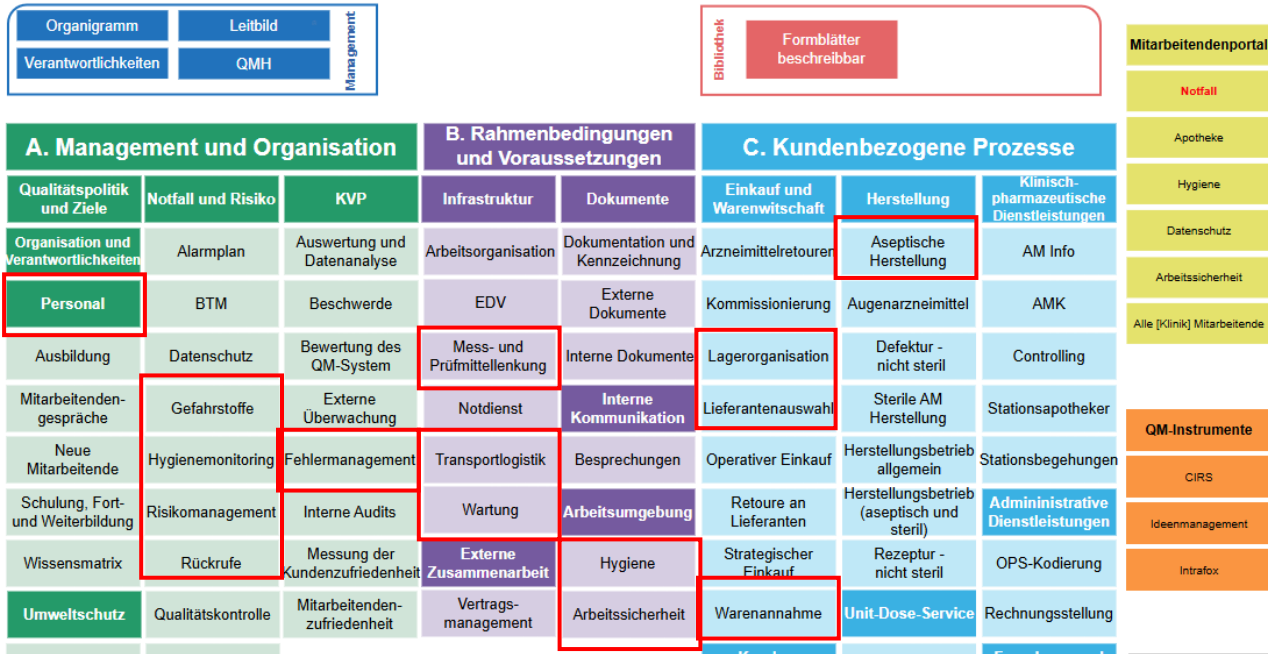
Organigramm
Leitbild
Verantwortlichkeiten
QMH
Management

Bibliothek
Formblätter beschreibbar

Mitarbeitendenportal
Notfall
Apotheke
Hygiene
Datenschutz
Arbeitssicherheit
Alle [Klinik] Mitarbeitende

A. Management und Organisation

| Qualitätspolitik und Ziele | Notfall und Risiko | KVP |
|---|---|---|
| Organisation und Verantwortlichkeiten | Alarmplan | Auswertung und Datenanalyse |
| Personal | BTM | Beschwerde |
| Ausbildung | Datenschutz | Bewertung des QM-System |
| Mitarbeitenden-gespräche | Gefahrstoffe | Externe Überwachung |
| Neue Mitarbeitende | Hygienemonitoring | Fehlermanagement |
| Schulung, Fort- und Weiterbildung | Risikomanagement | Interne Audits |
| Wissensmatrix | Rückrufe | Messung der Kundenzufriedenheit |
| Umweltschutz | Qualitätskontrolle | Mitarbeitenden-zufriedenheit |

B. Rahmenbedingungen und Voraussetzungen

| Infrastruktur | Dokumente |
|---|---|
| Arbeitsorganisation | Dokumentation und Kennzeichnung |
| EDV | Externe Dokumente |
| Mess- und Prüfmittellenkung | Interne Dokumente |
| Notdienst | Interne Kommunikation |
| Transportlogistik | Besprechungen |
| Wartung | Arbeitsumgebung |
| Externe Zusammenarbeit | Hygiene |
| Vertrags-management | Arbeitssicherheit |

C. Kundenbezogene Prozesse

| Einkauf und Warenwirtschaft | Herstellung | Klinisch-pharmazeutische Dienstleistungen |
|---|---|---|
| Arzneimittelretouren | Aseptische Herstellung | AM Info |
| Kommissionierung | Augenarzneimittel | AMK |
| Lagerorganisation | Defektur - nicht steril | Controlling |
| Lieferantenauswahl | Sterile AM Herstellung | Stationsapotheker |
| Operativer Einkauf | Herstellungsbetrieb allgemein | Stationsbegehungen |
| Retoure an Lieferanten | Herstellungsbetrieb (aseptisch und steril) | Admininistrative Dienstleistungen |
| Strategischer Einkauf | Rezeptur - nicht steril | OPS-Kodierung |
| Warenannahme | Unit-Dose-Service | Rechnungsstellung |

QM-Instrumente
CIRS
Ideenmanagement
Intrafox